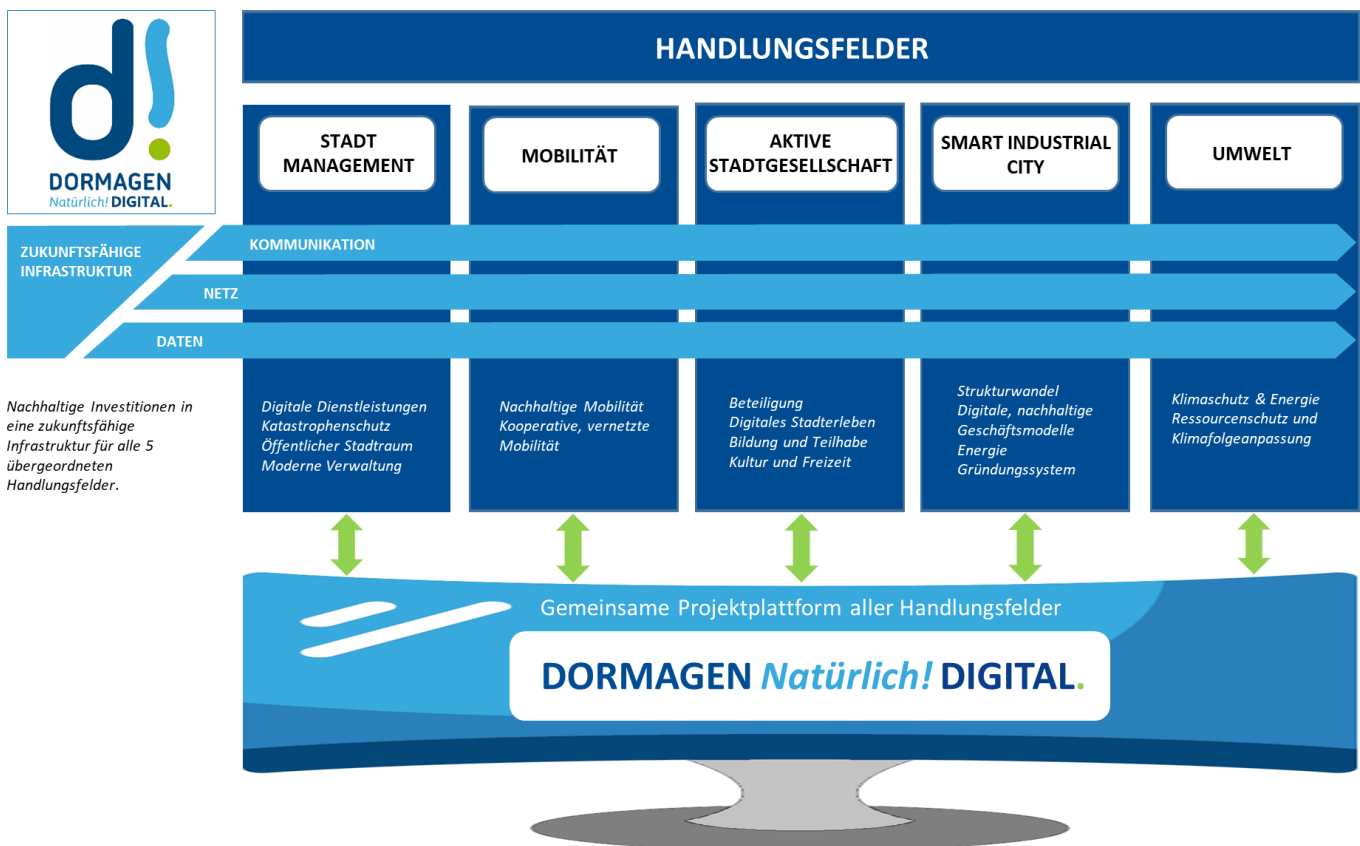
d!
DORMAGEN
Natürlich! DIGITAL.

HANDLUNGSFELDER

STADT MANAGEMENT

MOBILITÄT

AKTIVE STADTGESELLSCHAFT

SMART INDUSTRIAL CITY

UMWELT

ZUKUNFTSFÄHIGE INFRASTRUKTUR

KOMMUNIKATION

NETZ

DATEN

Nachhaltige Investitionen in eine zukunftsfähige Infrastruktur für alle 5 übergeordneten Handlungsfelder.

Digitale Dienstleistungen
Katastrophenschutz
Öffentlicher Stadtraum
Moderne Verwaltung

Nachhaltige Mobilität
Kooperative, vernetzte Mobilität

Beteiligung
Digitales Stadterleben
Bildung und Teilhabe
Kultur und Freizeit

Strukturwandel
Digitale, nachhaltige Geschäftsmodelle
Energie
Gründungssystem

Klimaschutz & Energie
Ressourcenschutz und Klimafolgeanpassung

Gemeinsame Projektplattform aller Handlungsfelder

DORMAGEN Natürlich! DIGITAL.